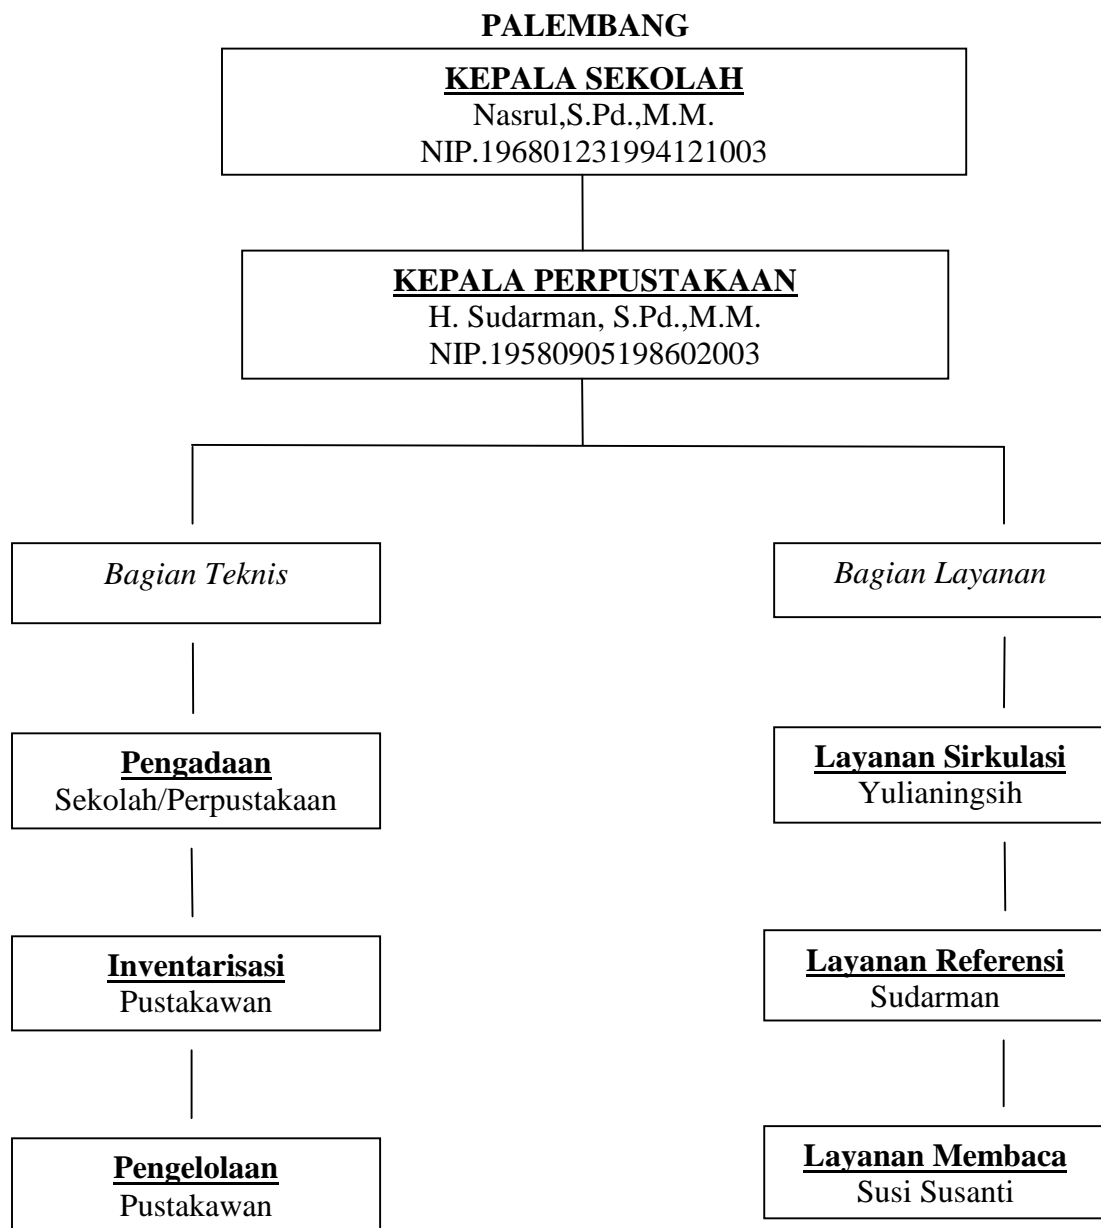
PALEMBANG

KEPALA SEKOLAH
Nasrul,S.Pd.,M.M.
NIP.196801231994121003

KEPALA PERPUSTAKAAN
H. Sudarman, S.Pd.,M.M.
NIP.19580905198602003

Bagian Teknis

Pengadaan
Sekolah/Perpustakaan

Inventarisasi
Pustakawan

Pengelolaan
Pustakawan

Bagian Layanan

Layanan Sirkulasi
Yulianingsih

Layanan Referensi
Sudarman

Layanan Membaca
Susi Susanti